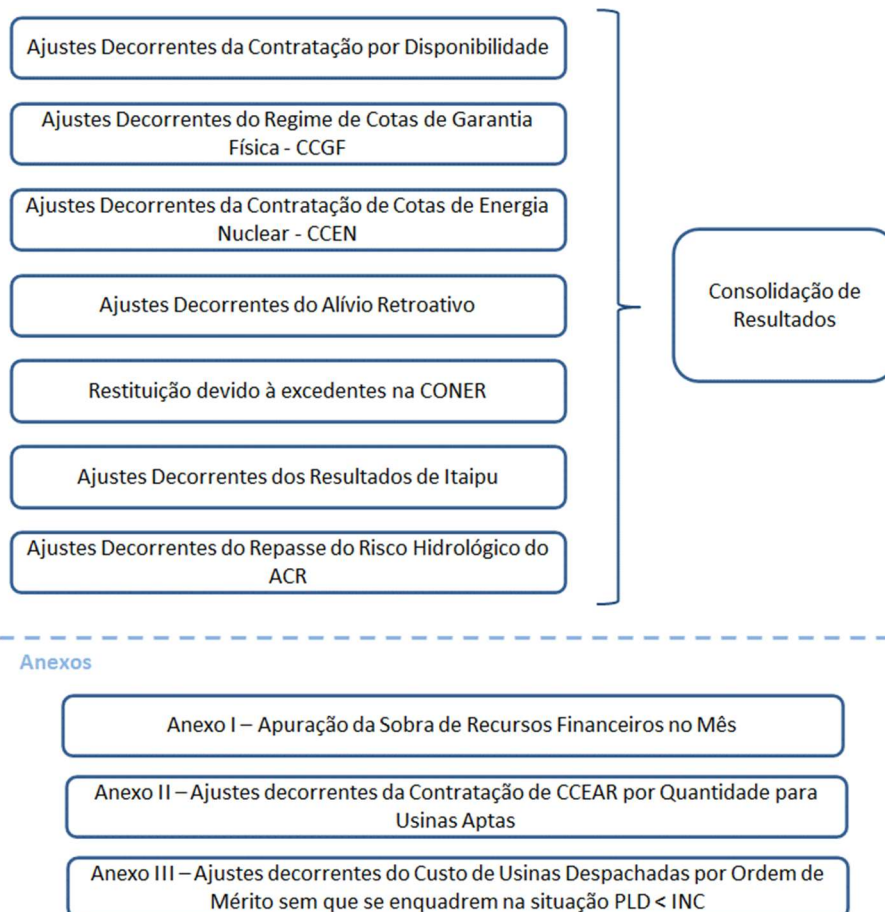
Ajustes Decorrentes da Contratação por Disponibilidade

Ajustes Decorrentes do Regime de Cotas de Garantia Física - CCGF

Ajustes Decorrentes da Contratação de Cotas de Energia Nuclear - CCEN

Ajustes Decorrentes do Alívio Retroativo

Restituição devido à excedentes na CONER

Ajustes Decorrentes dos Resultados de Itaipu

Ajustes Decorrentes do Repasse do Risco Hidrológico do ACR

Consolidação de Resultados

Anexos

Anexo I – Apuração da Sobra de Recursos Financeiros no Mês

Anexo II – Ajustes decorrentes da Contratação de CCEAR por Quantidade para Usinas Aptas

Anexo III – Ajustes decorrentes do Custo de Usinas Despachadas por Ordem de Mérito sem que se enquadrem na situação PLD < INC